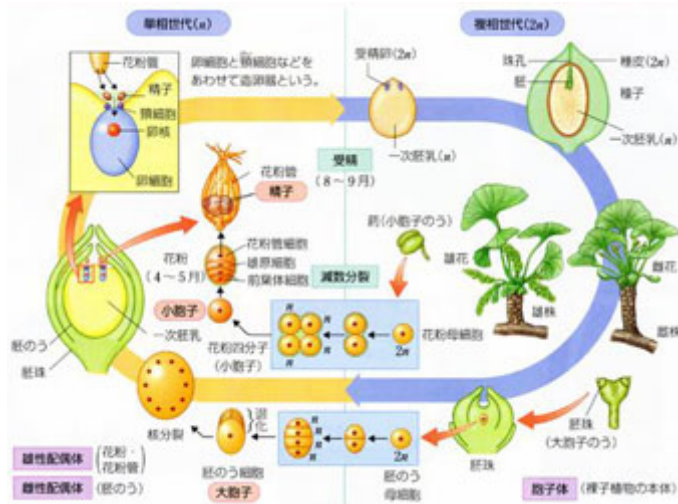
単相世代($n$)

複相世代($2n$)

花粉管

精子

頸細胞

卵核

卵細胞

卵細胞と頸細胞などをあわせて造卵器という。

受精卵($2n$)

一次胚乳($n$)

珠孔

胚

種皮($2n$)

種子

一次胚乳($n$)

受精

(8～9月)

花粉管

精子

花粉管細胞

雄原細胞

前葉体細胞

花粉

(4～5月)

葯(小胞子のう)

減数分裂

雄花

雄株

雌花

雌株

小胞子

花粉四分子

(小胞子)

$n$

$n$

$n$

$n$

花粉母細胞

$2n$

胚のう

胚珠

一次胚乳

核分裂

退化

胚のう細胞

大胞子

胚のう母細胞

$n$

$2n$

胚珠

胚珠

(大胞子のう)

雄性配偶体

(花粉・花粉管)

雌性配偶体

(胚のう)

胞子体

(裸子植物の本体)